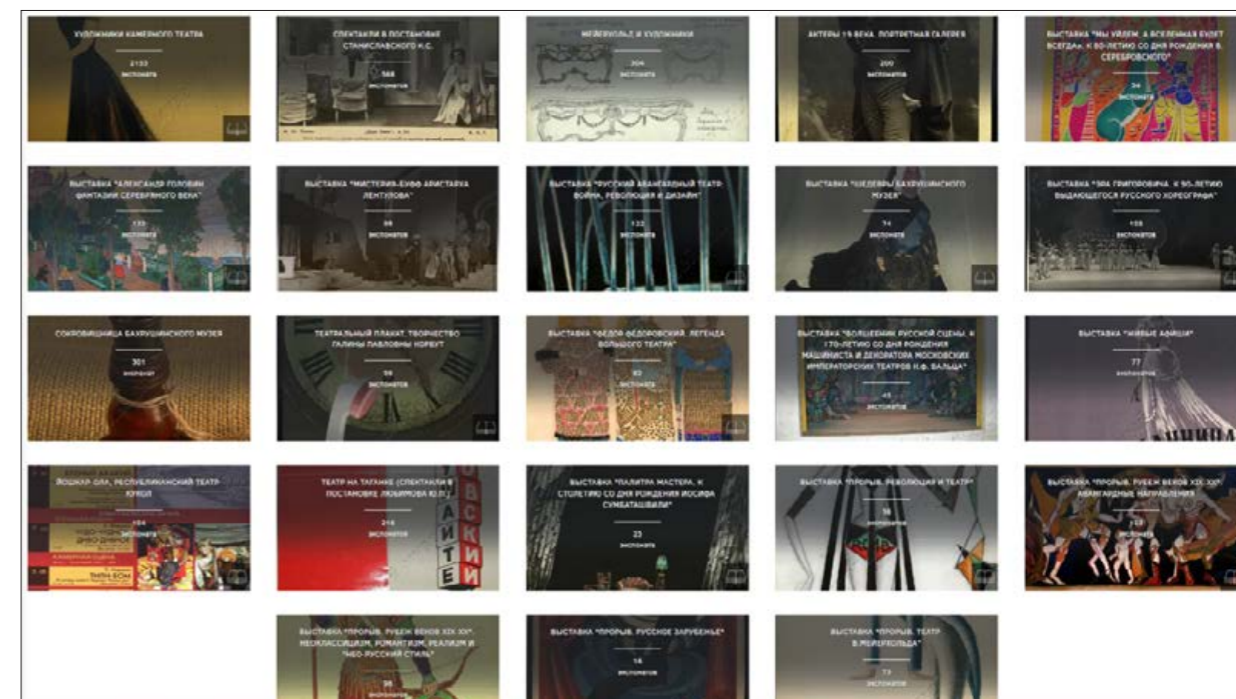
ХУДОЖНИКИ КАМЕРНОГО ТЕАТРА
2153
ЭКСПОНАТА

СПЕКТАКЛИ В ПОСТАНОВКЕ СТАНИСЛАВСКОГО К.С.
568
ЭКСПОНАТОВ

МЕЙЕРХОЛЬД И ХУДОЖНИКИ
304
ЭКСПОНАТА

АКТЕРЫ 19 ВЕКА. ПОРТРЕТНАЯ ГАЛЕРЕЯ
200
ЭКСПОНАТОВ

ВЫСТАВКА "МЫ УЙДЕМ, А ВСЕЛЕННАЯ БУДЕТ ВСЕГДА». К 90-ЛЕТИЮ СО ДНЯ РОЖДЕНИЯ В. СЕРЕБРОВСКОГО"
34
ЭКСПОНАТА

ВЫСТАВКА "АЛЕКСАНДР ГОЛОВИН. ФАНТАЗИИ СЕРЕБРЯНОГО ВЕКА"
133
ЭКСПОНАТА

ВЫСТАВКА "МИСТЕРИЯ-БУФФ АРИСТАРХА ЛЕНТУЛОВА"
66
ЭКСПОНАТОВ

ВЫСТАВКА "РУССКИЙ АВАНГАРДНЫЙ ТЕАТР: ВОЙНА, РЕВОЛЮЦИЯ И ДИЗАЙН"
132
ЭКСПОНАТА

ВЫСТАВКА "ШЕДЕВРЫ БАХРУШИНСКОГО МУЗЕЯ"
74
ЭКСПОНАТА

ВЫСТАВКА "ЭРА ГРИГОРОВИЧА. К 90-ЛЕТИЮ ВЫДАЮЩЕГОСЯ РУССКОГО ХОРЕОГРАФА"
108
ЭКСПОНАТОВ

СОКРОВИЩНИЦА БАХРУШИНСКОГО МУЗЕЯ
301
ЭКСПОНАТ

ТЕАТРАЛЬНЫЙ ПЛАКАТ. ТВОРЧЕСТВО ГАЛИНЫ ПАВЛОВНЫ КОРБУТ
59
ЭКСПОНАТОВ

ВЫСТАВКА "ФЕДОР ФЕДОРОВСКИЙ. ЛЕГЕНДА БОЛЬШОГО ТЕАТРА"
83
ЭКСПОНАТА

ВЫСТАВКА "ВОЛШЕБНИК РУССКОЙ СЦЕНЫ. К 170-ЛЕТИЮ СО ДНЯ РОЖДЕНИЯ МАШИНИСТА И ДЕКОРАТОРА МОСКОВСКИХ ИМПЕРАТОРСКИХ ТЕАТРОВ К.Ф. ВАЛЬЦА"
45
ЭКСПОНАТОВ

ВЫСТАВКА "ЖИВЫЕ АФИШИ"
77
ЭКСПОНАТОВ

ЙОШКАР-ОЛА. РЕСПУБЛИКАНСКИЙ ТЕАТР КУКОЛ
104
ЭКСПОНАТА

ТЕАТР НА ТАГАНКЕ (СПЕКТАКЛИ В ПОСТАНОВКЕ ЛЮБИМОВА Ю.П.)
216
ЭКСПОНАТОВ

ВЫСТАВКА "ПАЛИТРА МАСТЕРА. К СТОЛЕТИЮ СО ДНЯ РОЖДЕНИЯ ИОСИФА СУМБАТАШВИЛИ"
23
ЭКСПОНАТА

ВЫСТАВКА "ПРОРЫВ. РЕВОЛЮЦИЯ И ТЕАТР"
16
ЭКСПОНАТОВ

ВЫСТАВКА "ПРОРЫВ. РУБЕЖ ВЕКОВ XIX-XX". АВАНГАРДНЫЕ НАПРАВЛЕНИЯ
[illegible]
ЭКСПОНАТОВ

ВЫСТАВКА "ПРОРЫВ. РУБЕЖ ВЕКОВ XIX-XX". НЕОКЛАССИЦИЗМ, РОМАНТИЗМ, РЕАЛИЗМ И "НЕО-РУССКИЙ СТИЛЬ"
36
ЭКСПОНАТОВ

ВЫСТАВКА "ПРОРЫВ. РУССКОЕ ЗАРУБЕЖЬЕ"
18
ЭКСПОНАТОВ

ВЫСТАВКА "ПРОРЫВ. ТЕАТР В. МЕЙЕРХОЛЬДА"
73
ЭКСПОНАТА